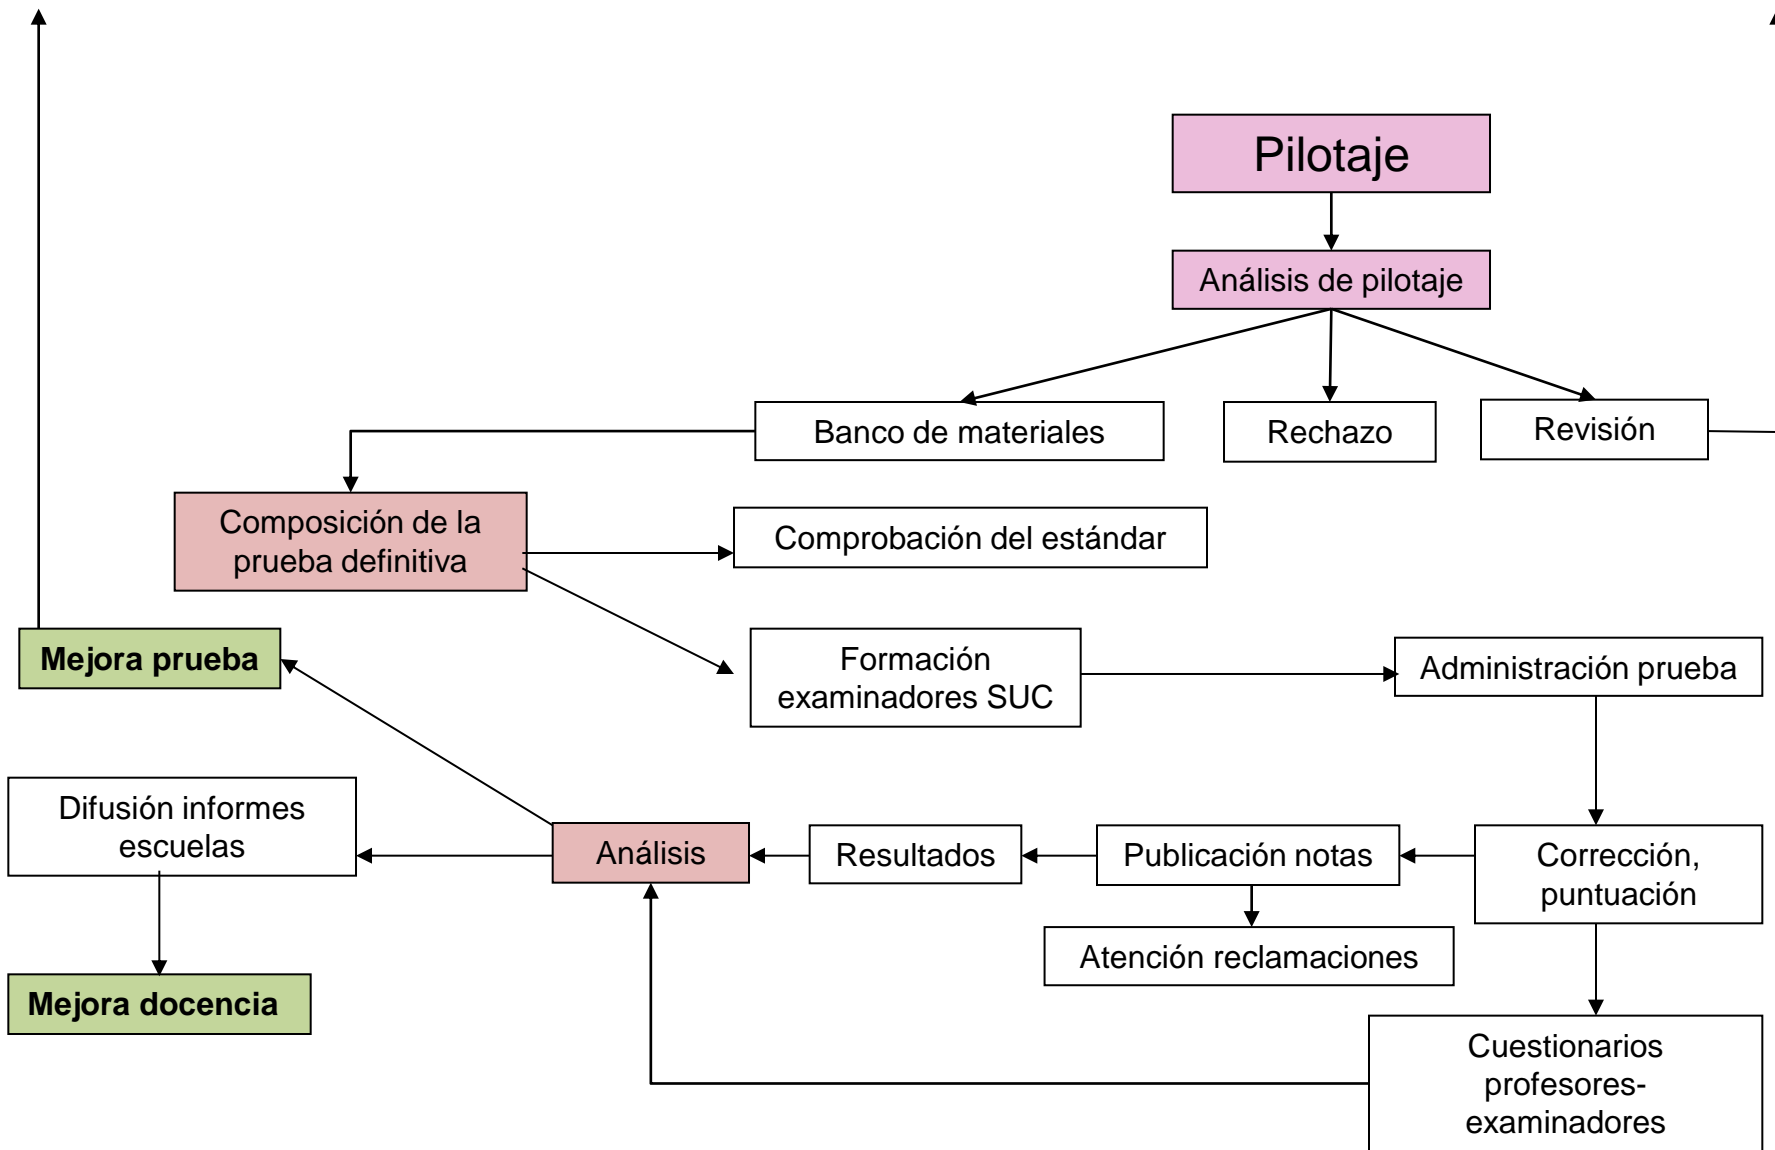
Pilotaje

Análisis de pilotaje

Banco de materiales

Rechazo

Revisión

Composición de la prueba definitiva

Comprobación del estándar

Mejora prueba

Formación examinadores SUC

Administración prueba

Difusión informes escuelas

Análisis

Resultados

Publicación notas

Corrección, puntuación

Atención reclamaciones

Mejora docencia

Cuestionarios profesores-examinadores